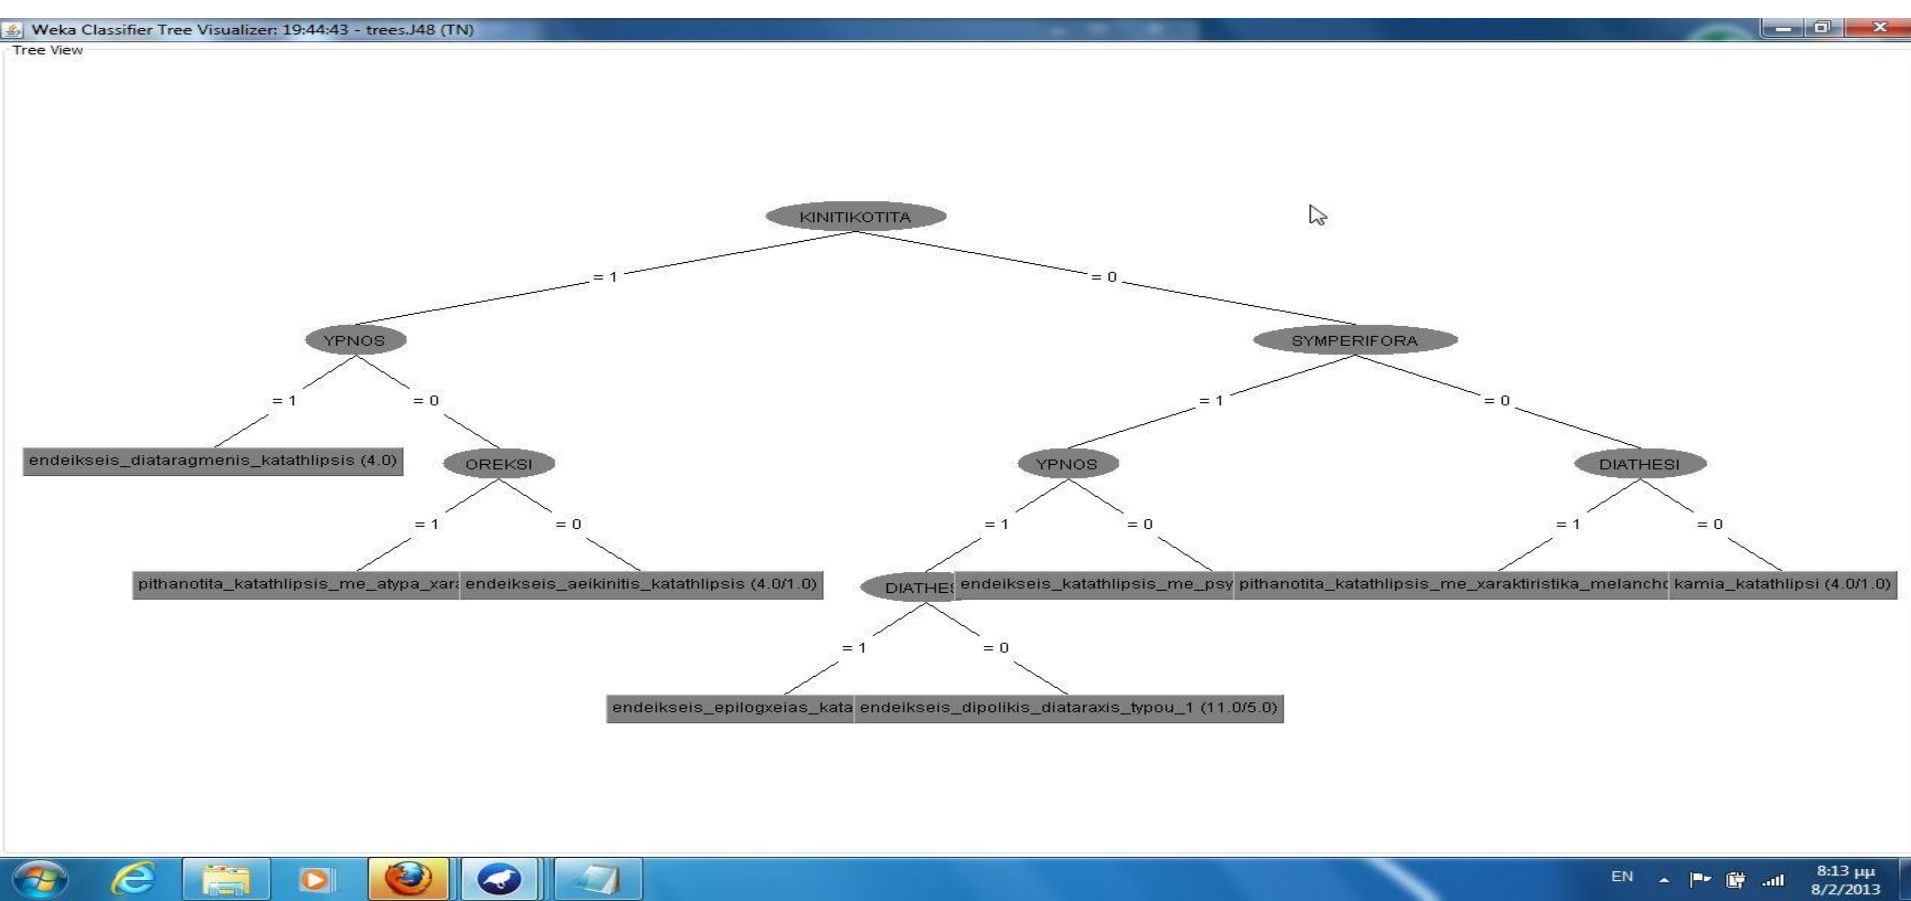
Weka Classifier Tree Visualizer: 19:44:43 - trees.J48 (TN)

Tree View

KINITIKOTITA

= 1

= 0

YPNOS

SYMPERIFORA

= 1

= 0

endeikseis_diataragmenis_katathlipsis (4.0)

OREKSI

= 1

= 0

YPNOS

DIATHESI

= 1

= 0

= 1

= 0

= 1

= 0

pithanotita_katathlipsis_me_atypa_xar

endeikseis_aeikinitis_katathlipsis (4.0/1.0)

DIATHE

endeikseis_katathlipsis_me_psy

pithanotita_katathlipsis_me_xaraktiristika_melanch

kamia_katathlipsi (4.0/1.0)

= 1

= 0

endeikseis_epilogxeias_kata

endeikseis_dipolikis_diataraxis_typou_1 (11.0/5.0)

EN

8:13 μμ
8/2/2013